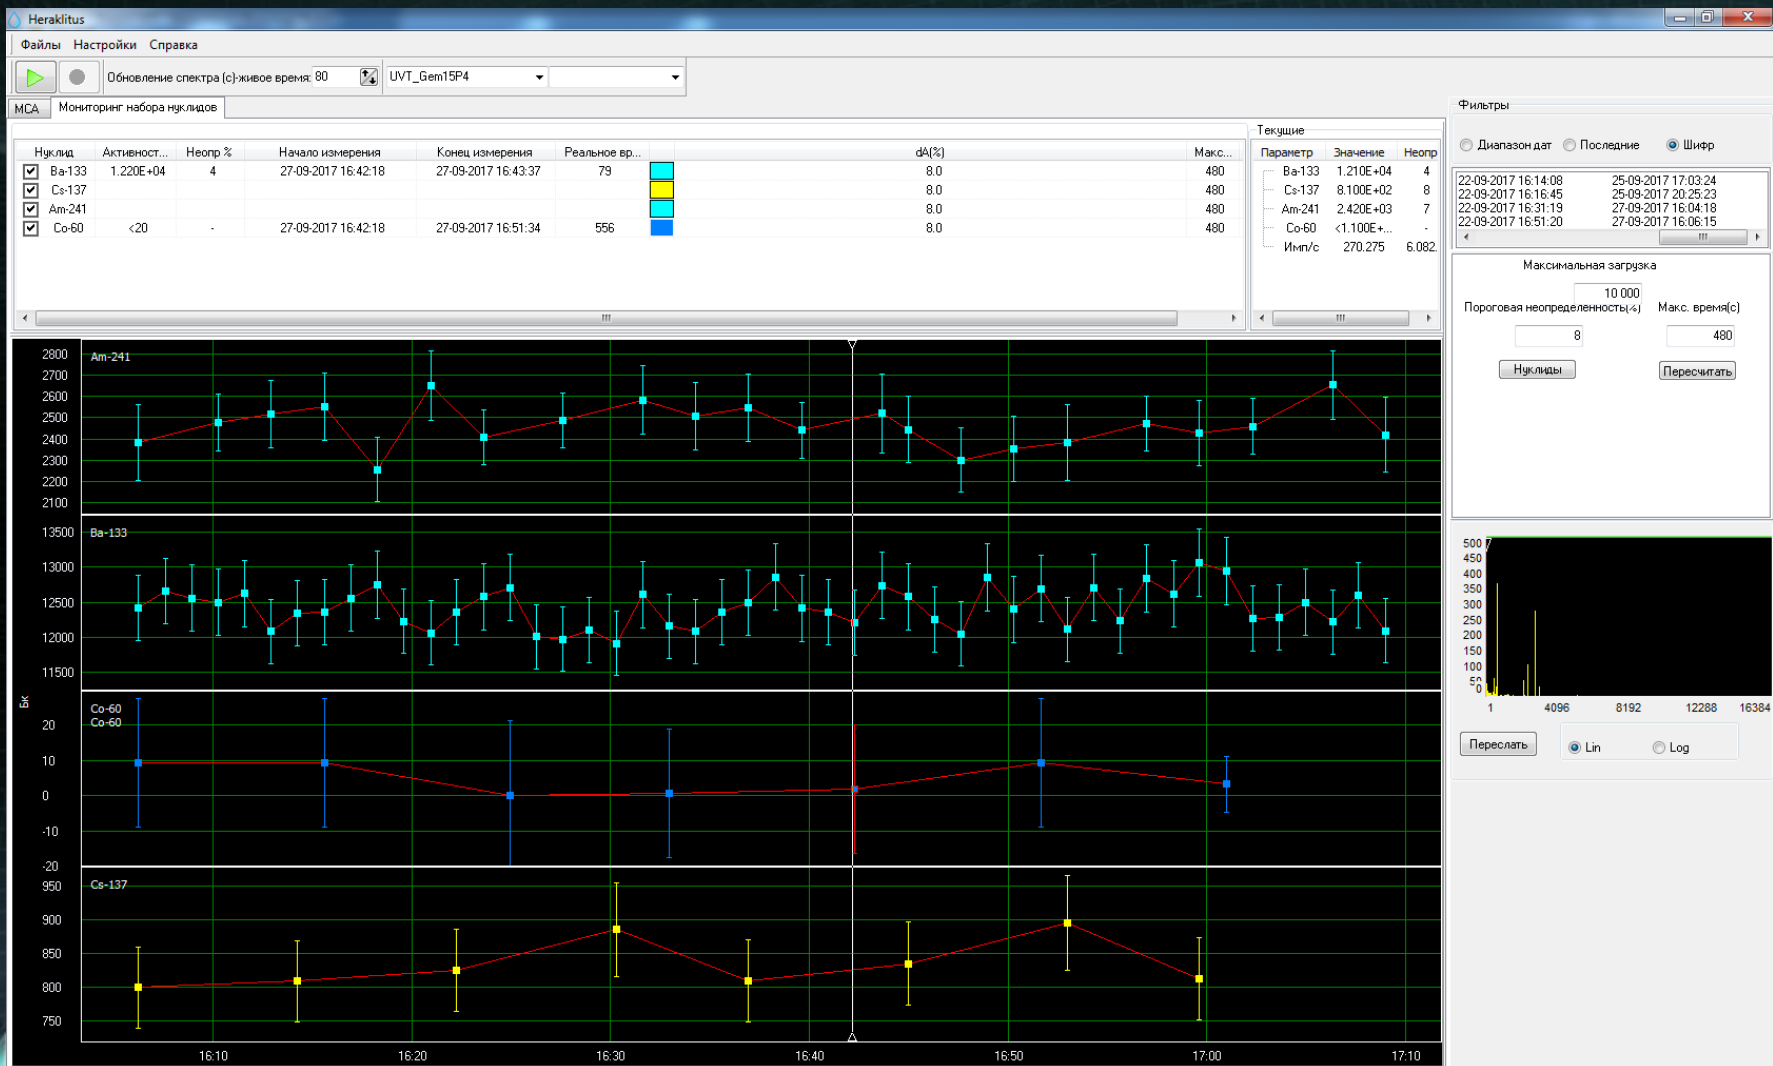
Heraklitus

Файлы Настройки Справка

Обновление спектра (с)-живое время: 80

UVT_Gem15P4

MCA Мониторинг набора нуклидов

| Нуклид | Активност... | Неопр % | Начало измерения | Конец измерения | Реальное вр... | | dA(%) | Макс... |
|---|---|---|---|---|---|---|---|---|
| Ba-133 | 1.220E+04 | 4 | 27-09-2017 16:42:18 | 27-09-2017 16:43:37 | 79 | | 8.0 | 480 |
| Cs-137 | | | | | | | 8.0 | 480 |
| Am-241 | | | | | | | 8.0 | 480 |
| Co-60 | <20 | - | 27-09-2017 16:42:18 | 27-09-2017 16:51:34 | 556 | | 8.0 | 480 |

Текущие

| Параметр | Значение | Неопр |
|---|---|---|
| Ba-133 | 1.210E+04 | 4 |
| Cs-137 | 8.100E+02 | 8 |
| Am-241 | 2.420E+03 | 7 |
| Co-60 | <1.100E+... | - |
| Имп/с | 270.275 | 6.082 |

Фильтры

Диапазон дат Последние Шифр

22-09-2017 16:14:08 25-09-2017 17:03:24
22-09-2017 16:16:45 25-09-2017 20:25:23
22-09-2017 16:31:19 27-09-2017 16:04:18
22-09-2017 16:51:20 27-09-2017 16:06:15

Максимальная загрузка
10 000
Пороговая неопределенность(%) Макс. время(с)
8 480
Нуклиды Пересчитать

Am-241
2800 2700 2600 2500 2400 2300 2200 2100

Ba-133
13500 13000 12500 12000 11500

Бк

Co-60
Co-60
20 10 0 -10 -20

Cs-137
950 900 850 800 750

16:10 16:20 16:30 16:40 16:50 17:00 17:10

500 450 400 350 300 250 200 150 100 50 0
1 4096 8192 12288 16384

Переслать Lin Log